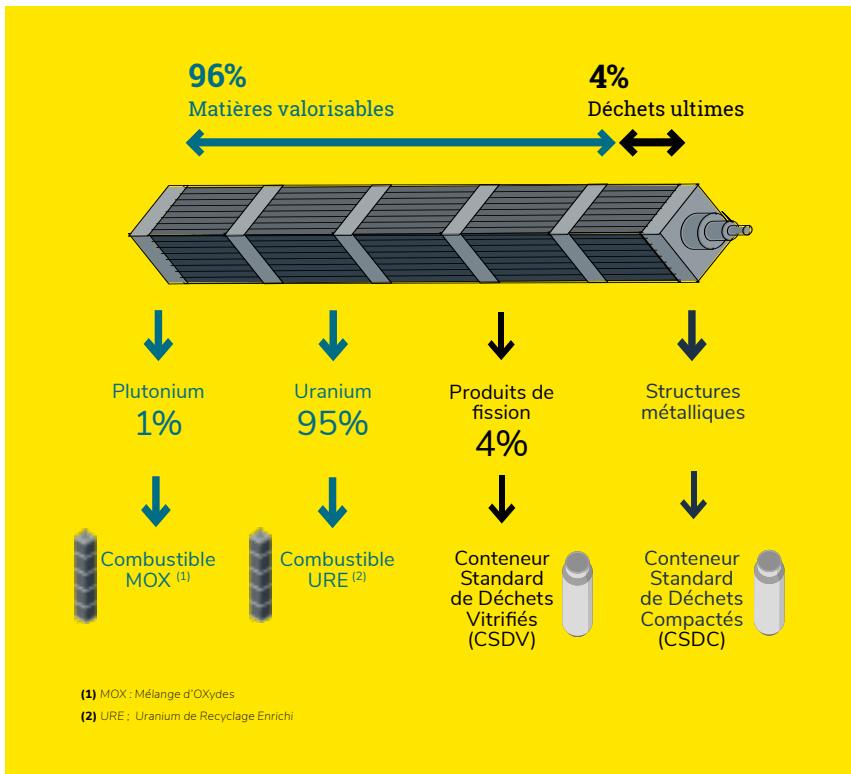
96%
Matières valorisables

4%
Déchets ultimes

Plutonium
1%

Uranium
95%

Produits de fission
4%

Structures métalliques

Combustible MOX $^{(1)}$

Combustible URE $^{(2)}$

Conteneur Standard de Déchets Vitrifiés (CSDV)

Conteneur Standard de Déchets Compactés (CSDC)

(1) MOX : Mélange d'OXydes
(2) URE ; Uranium de Recyclage Enrichi